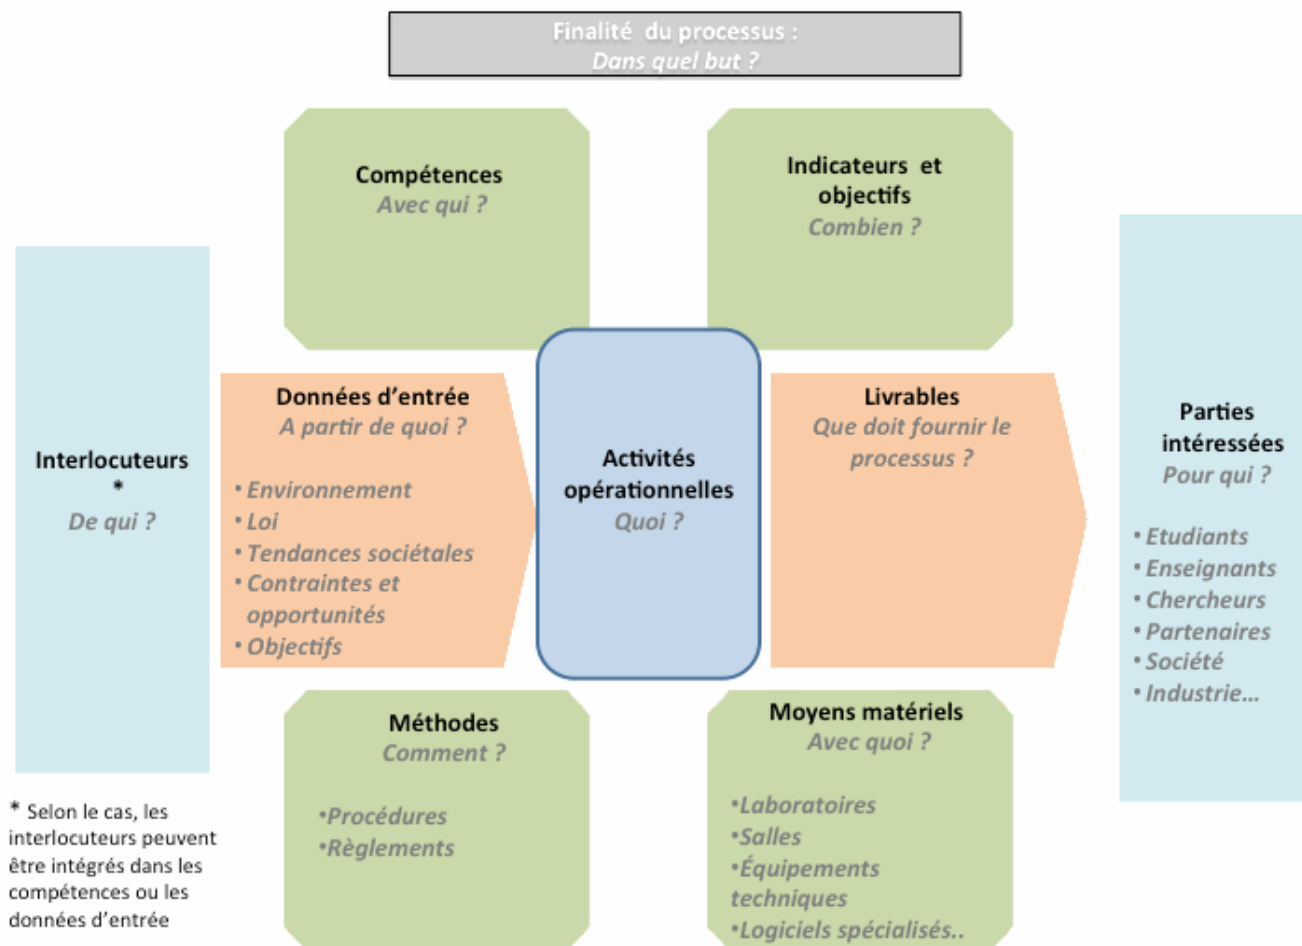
Finalité du processus :
Dans quel but ?

Compétences
Avec qui ?

Indicateurs et objectifs
Combien ?

Interlocuteurs
*
De qui ?

Données d'entrée
A partir de quoi ?

• Environnement
• Loi
• Tendances sociétales
• Contraintes et opportunités
• Objectifs

Activités opérationnelles
Quoi ?

Livrables
Que doit fournir le processus ?

Parties intéressées
Pour qui ?

• Etudiants
• Enseignants
• Chercheurs
• Partenaires
• Société
• Industrie…

Méthodes
Comment ?

•Procédures
•Règlements

Moyens matériels
Avec quoi ?

•Laboratoires
•Salles
•Équipements techniques
•Logiciels spécialisés..

* Selon le cas, les interlocuteurs peuvent être intégrés dans les compétences ou les données d'entrée